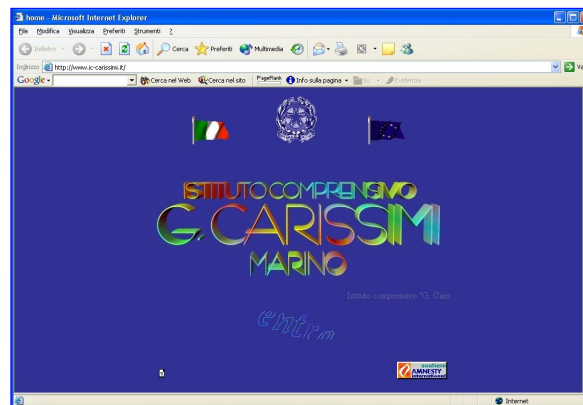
home - Microsoft Internet Explorer

File Modifica Visualizza Preferiti Strumenti ?

Indietro Cerca Preferiti Multimedia

Indirizzo http://www.ic-carissimi.it/

Google Cerca nel Web Cerca nel sito PageRank Info sulla pagina Evidenzia

ISTITUTO COMPRENSIVO
G. CARISSIMI
MARINO

Istituto comprensivo "G. Cari

entra

AMNESTY

Internet